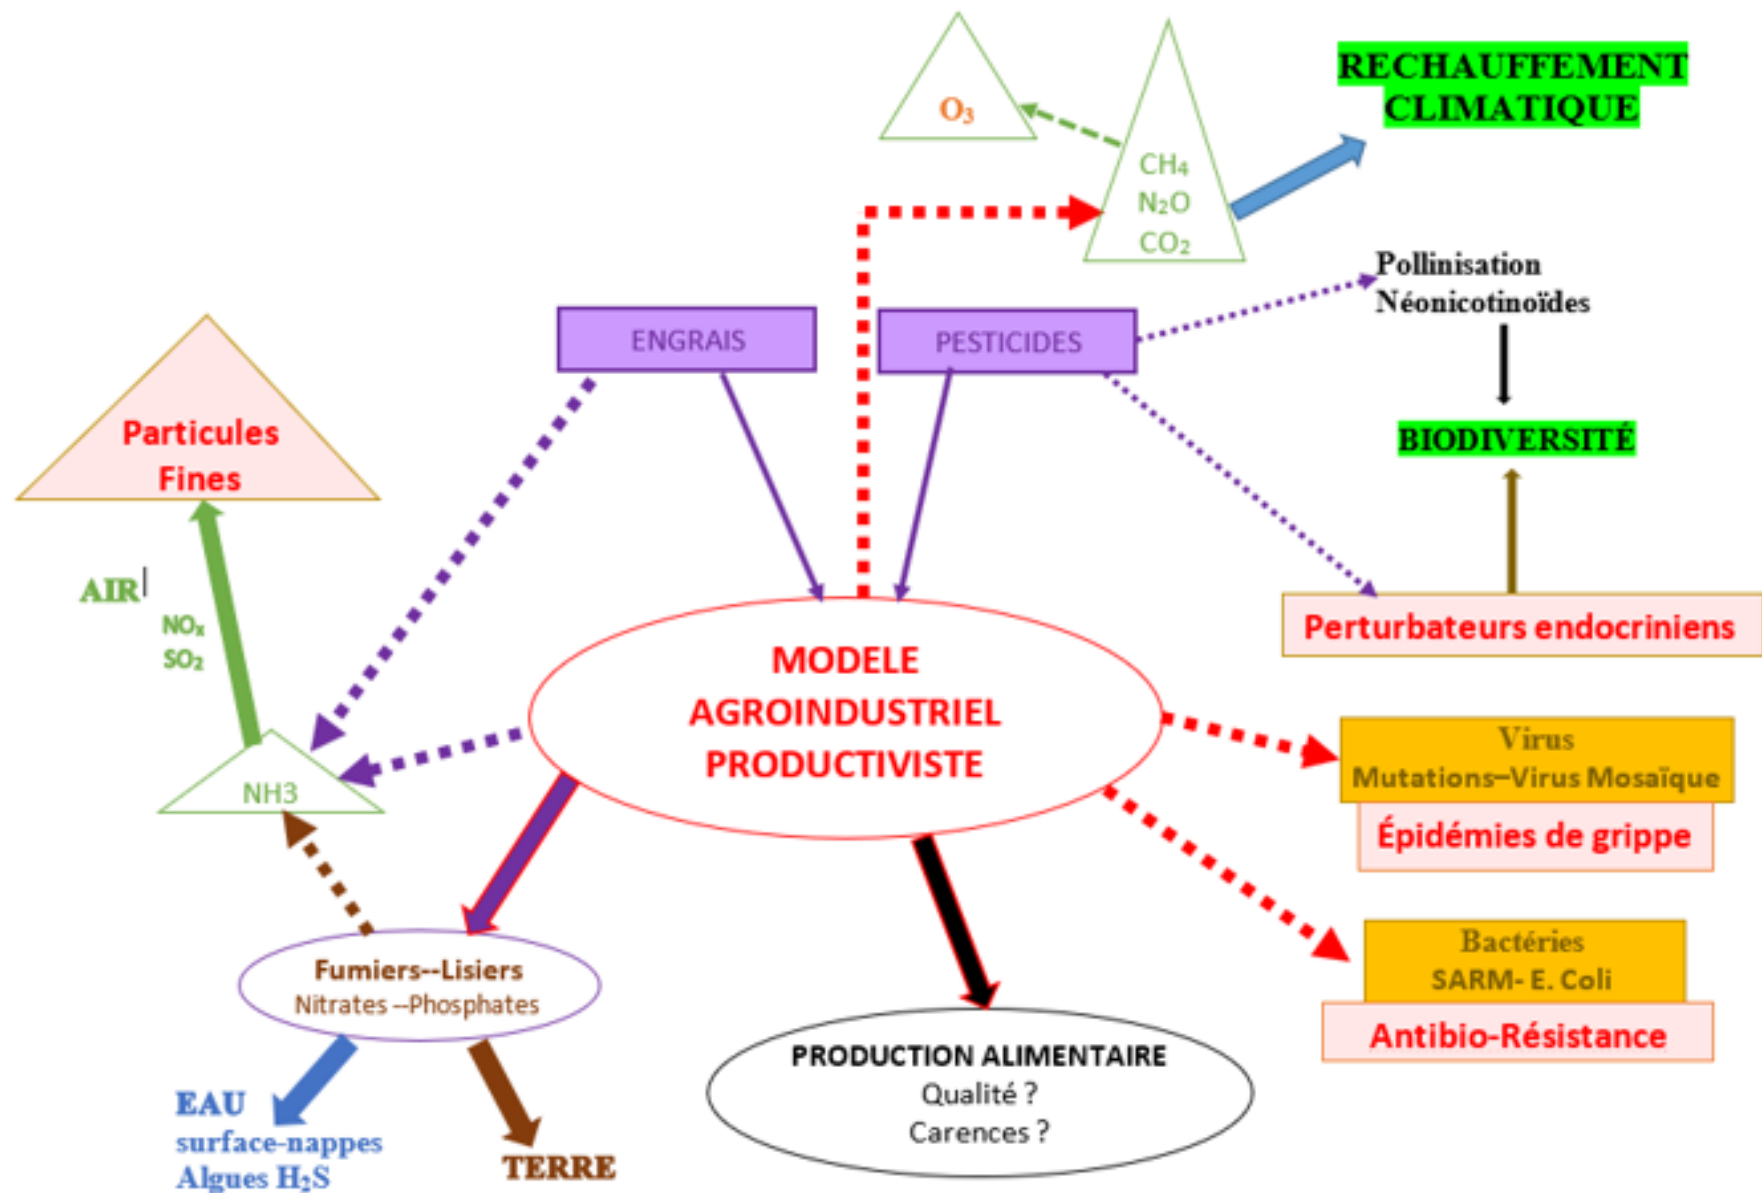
$O_3$

$CH_4$
$N_2O$
$CO_2$

RECHAUFFEMENT CLIMATIQUE

Pollinisation
Néonicotinoïdes

BIODIVERSITÉ

ENGRAIS

PESTICIDES

Particules Fines

AIR

$NO_x$
$SO_2$

NH3

MODELE AGROINDUSTRIEL PRODUCTIVISTE

Perturbateurs endocriniens

Virus
Mutations–Virus Mosaïque

Épidémies de grippe

Bactéries
SARM- E. Coli

Antibio-Résistance

Fumiers--Lisiers
Nitrates --Phosphates

PRODUCTION ALIMENTAIRE
Qualité ?
Carences ?

EAU
surface-nappes
Algues $H_2S$

TERRE